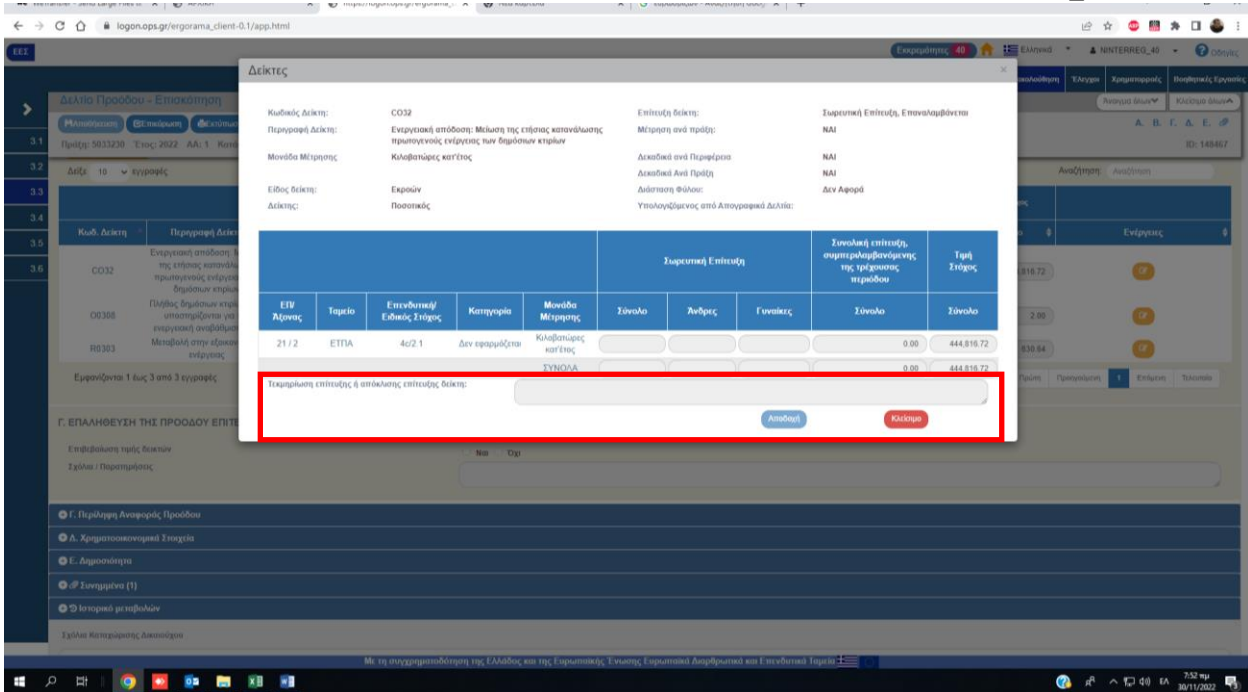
logon.ops.gr/ergorama_client-0.1/app.html

ΕΣΣ

Εκκρεμότητες 40 Ελληνικά NINTERREG_40 Οδηγίες

Παρακολούθηση Έλεγχοι Χρηματοροές Βοηθητικές Εργασίες

Δελτίο Προόδου - Επισκόπηση

Ανάπτυξη όλων Κλείσιμο όλων

Α. Β. Γ. Δ. Ε.

Πράξη: 5033230 Έτος: 2022 ΑΑ: 1

ID: 148467

Δείξε 10 εγγραφές

Αναζήτηση: Αναζήτηση

Κωδ. Δείκτη Περιγραφή Δείκτη

Ενέργειες

CO32 Ενεργειακή απόδοση: Μείωση της ετήσιας κατανάλωσης πρωτογενούς ενέργειας των δημόσιων κτιρίων

O0308 Πλήθος δημόσιων κτιρίων υποστηρίζονται για ενεργειακή αναβάθμιση

R0303 Μεταβολή στην εξοικονόμηση ενέργειας

Εμφανίζονται 1 έως 3 από 3 εγγραφές

Πρώτη Προηγούμενη 1 Επόμενη Τελευταία

Γ. ΕΠΑΛΗΘΕΥΣΗ ΤΗΣ ΠΡΟΟΔΟΥ ΕΠΙΤΕ

Επιβεβαίωση τιμής δεικτών Ναι Όχι

Σχόλια / Παρατηρήσεις

Γ. Περίληψη Αναφοράς Προόδου

Δ. Χρηματοοικονομικά Στοιχεία

Ε. Δημοσιότητα

Συνημμένα (1)

Ιστορικό μεταβολών

Σχόλια Καταχώρισης Δικαιούχου

Με τη συγχρηματοδότηση της Ελλάδας και της Ευρωπαϊκής Ένωσης Ευρωπαϊκά Διαρθρωτικά και Επενδυτικά Ταμεία

Δείκτες

Κωδικός Δείκτη: CO32
Περιγραφή Δείκτη: Ενεργειακή απόδοση: Μείωση της ετήσιας κατανάλωσης πρωτογενούς ενέργειας των δημόσιων κτιρίων
Μονάδα Μέτρησης: Κιλοβατώρες κατ'έτος
Είδος δείκτη: Εκροών
Δείκτης: Ποσοτικός
Επίτευξη δείκτη: Σωρευτική Επίτευξη, Επαναλαμβάνεται
Μέτρηση ανά πράξη: ΝΑΙ
Δεκαδικά ανά Περιφέρεια: ΝΑΙ
Δεκαδικά Ανά Πράξη: ΝΑΙ
Διάσταση Φύλου: Δεν Αφορά
Υπολογιζόμενος από Απογραφικά Δελτία:

| ΕΠ/Άξονας | Ταμείο | Επενδυτική/Ειδικός Στόχος | Κατηγορία | Μονάδα Μέτρησης | Σωρευτική Επίτευξη Σύνολο | Άνδρες | Γυναίκες | Συνολική επίτευξη, συμπεριλαμβανόμενης της τρέχουσας περιόδου Σύνολο | Τιμή Στόχος Σύνολο |
|---|---|---|---|---|---|---|---|---|---|
| 21 / 2 | ΕΤΠΑ | 4c/2.1 | Δεν εφαρμόζεται | Κιλοβατώρες κατ'έτος | | | | 0.00 | 444,816.72 |
| | | | | ΣΥΝΟΛΑ | | | | 0.00 | 444,816.72 |

Τεκμηρίωση επίτευξης ή απόκλισης επίτευξης δείκτη:

Αποδοχή Κλείσιμο

7:52 πμ 30/11/2022